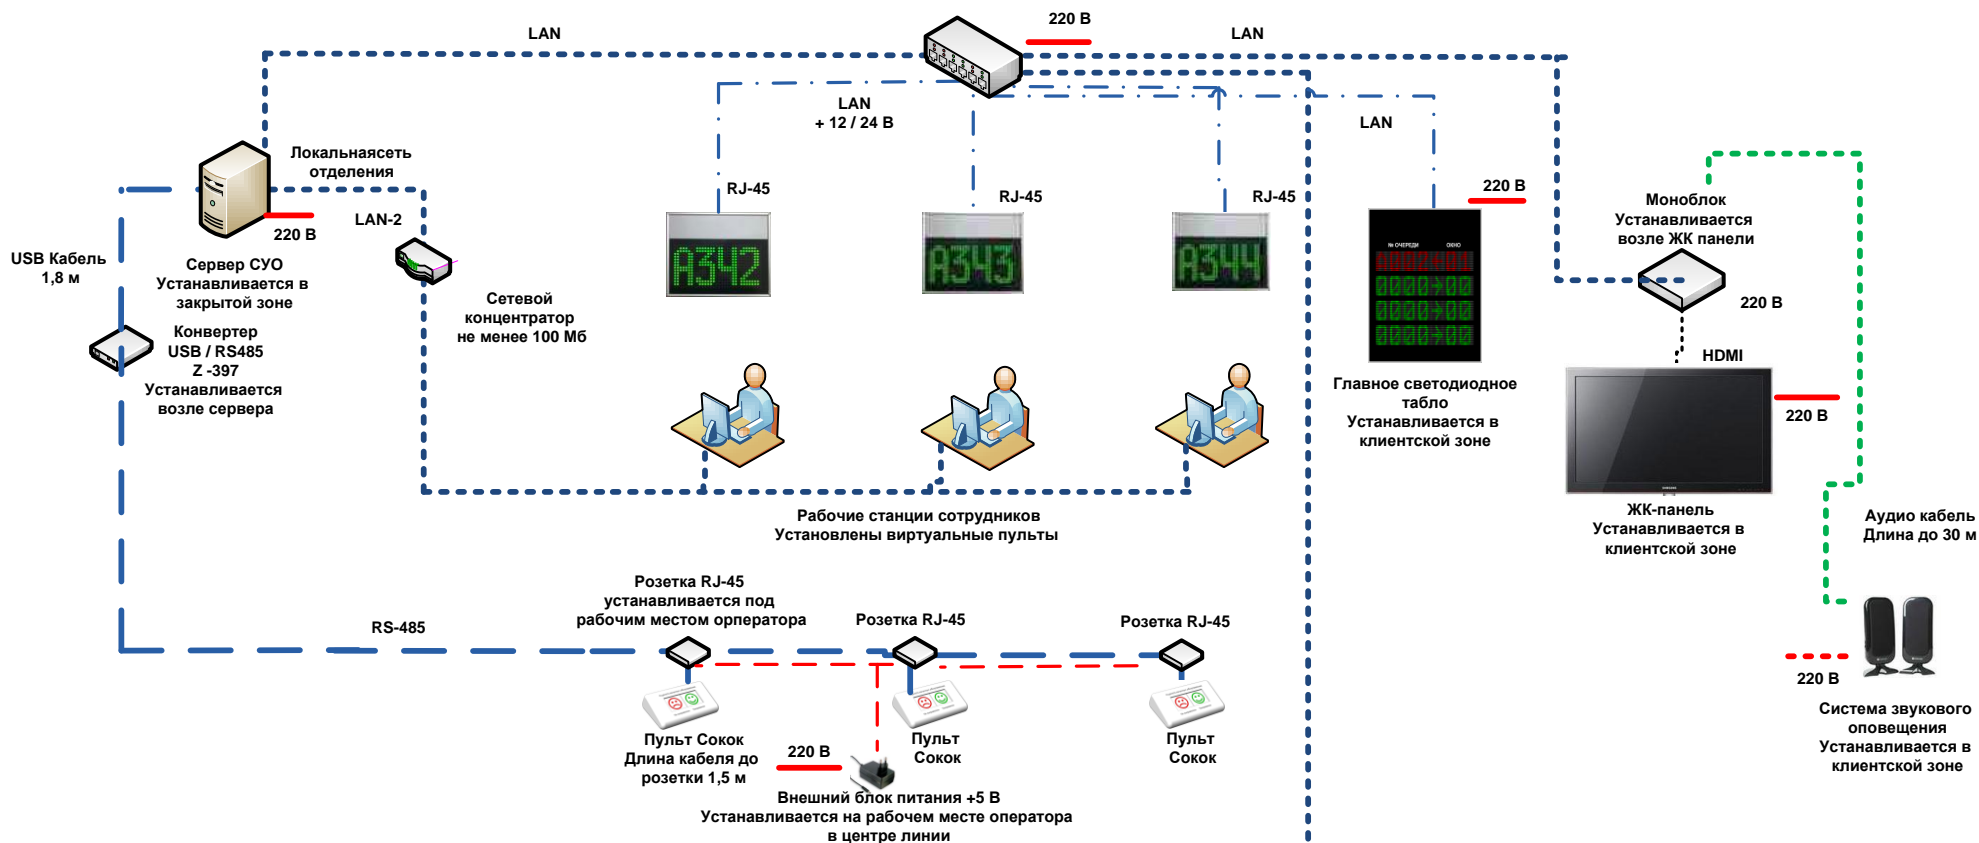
LAN

220 В

LAN

LAN
+ 12 / 24 В

LAN

Локальнаясеть отделения

LAN-2

USB Кабель 1,8 м

220 В

Сервер СУО Устанавливается в закрытой зоне

Конвертер USB / RS485 Z -397 Устанавливается возле сервера

Сетевой концентратор не менее 100 Мб

RJ-45

А342

RJ-45

А343

RJ-45

А344

220 В

№ ОЧЕРЕДИ ОКНО

Главное светодиодное табло Устанавливается в клиентской зоне

Моноблок Устанавливается возле ЖК панели

220 В

HDMI

220 В

ЖК-панель Устанавливается в клиентской зоне

Аудио кабель Длина до 30 м

Рабочие станции сотрудников Установлены виртуальные пульты

Розетка RJ-45 устанавливается под рабочим местом орпратора

Розетка RJ-45

Розетка RJ-45

RS-485

Пульт Сокок Длина кабеля до розетки 1,5 м

220 В

Пульт Сокок

Пульт Сокок

Внешний блок питания +5 В Устанавливается на рабочем месте оператора в центре линии

220 В

Система звукового оповещения Устанавливается в клиентской зоне